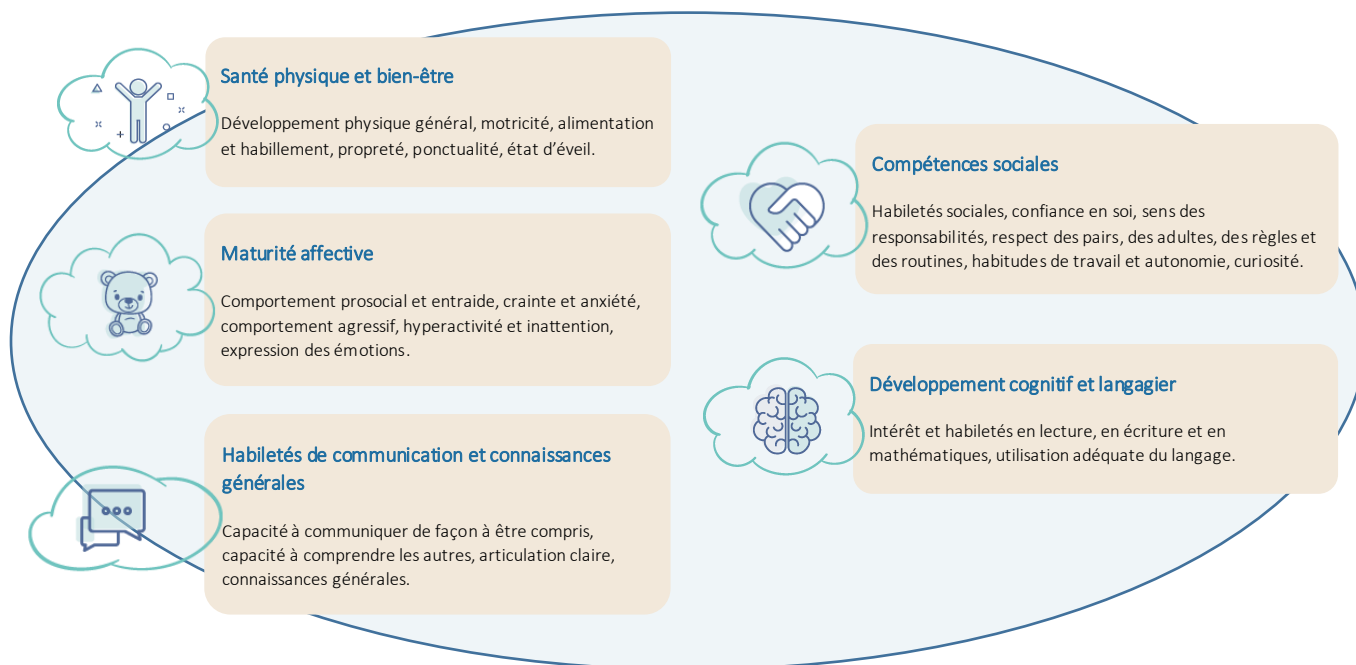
Santé physique et bien-être

Développement physique général, motricité, alimentation et habillement, propreté, ponctualité, état d'éveil.

Maturité affective

Comportement prosocial et entraide, crainte et anxiété, comportement agressif, hyperactivité et inattention, expression des émotions.

Habiletés de communication et connaissances générales

Capacité à communiquer de façon à être compris, capacité à comprendre les autres, articulation claire, connaissances générales.

Compétences sociales

Habiletés sociales, confiance en soi, sens des responsabilités, respect des pairs, des adultes, des règles et des routines, habitudes de travail et autonomie, curiosité.

Développement cognitif et langagier

Intérêt et habiletés en lecture, en écriture et en mathématiques, utilisation adéquate du langage.